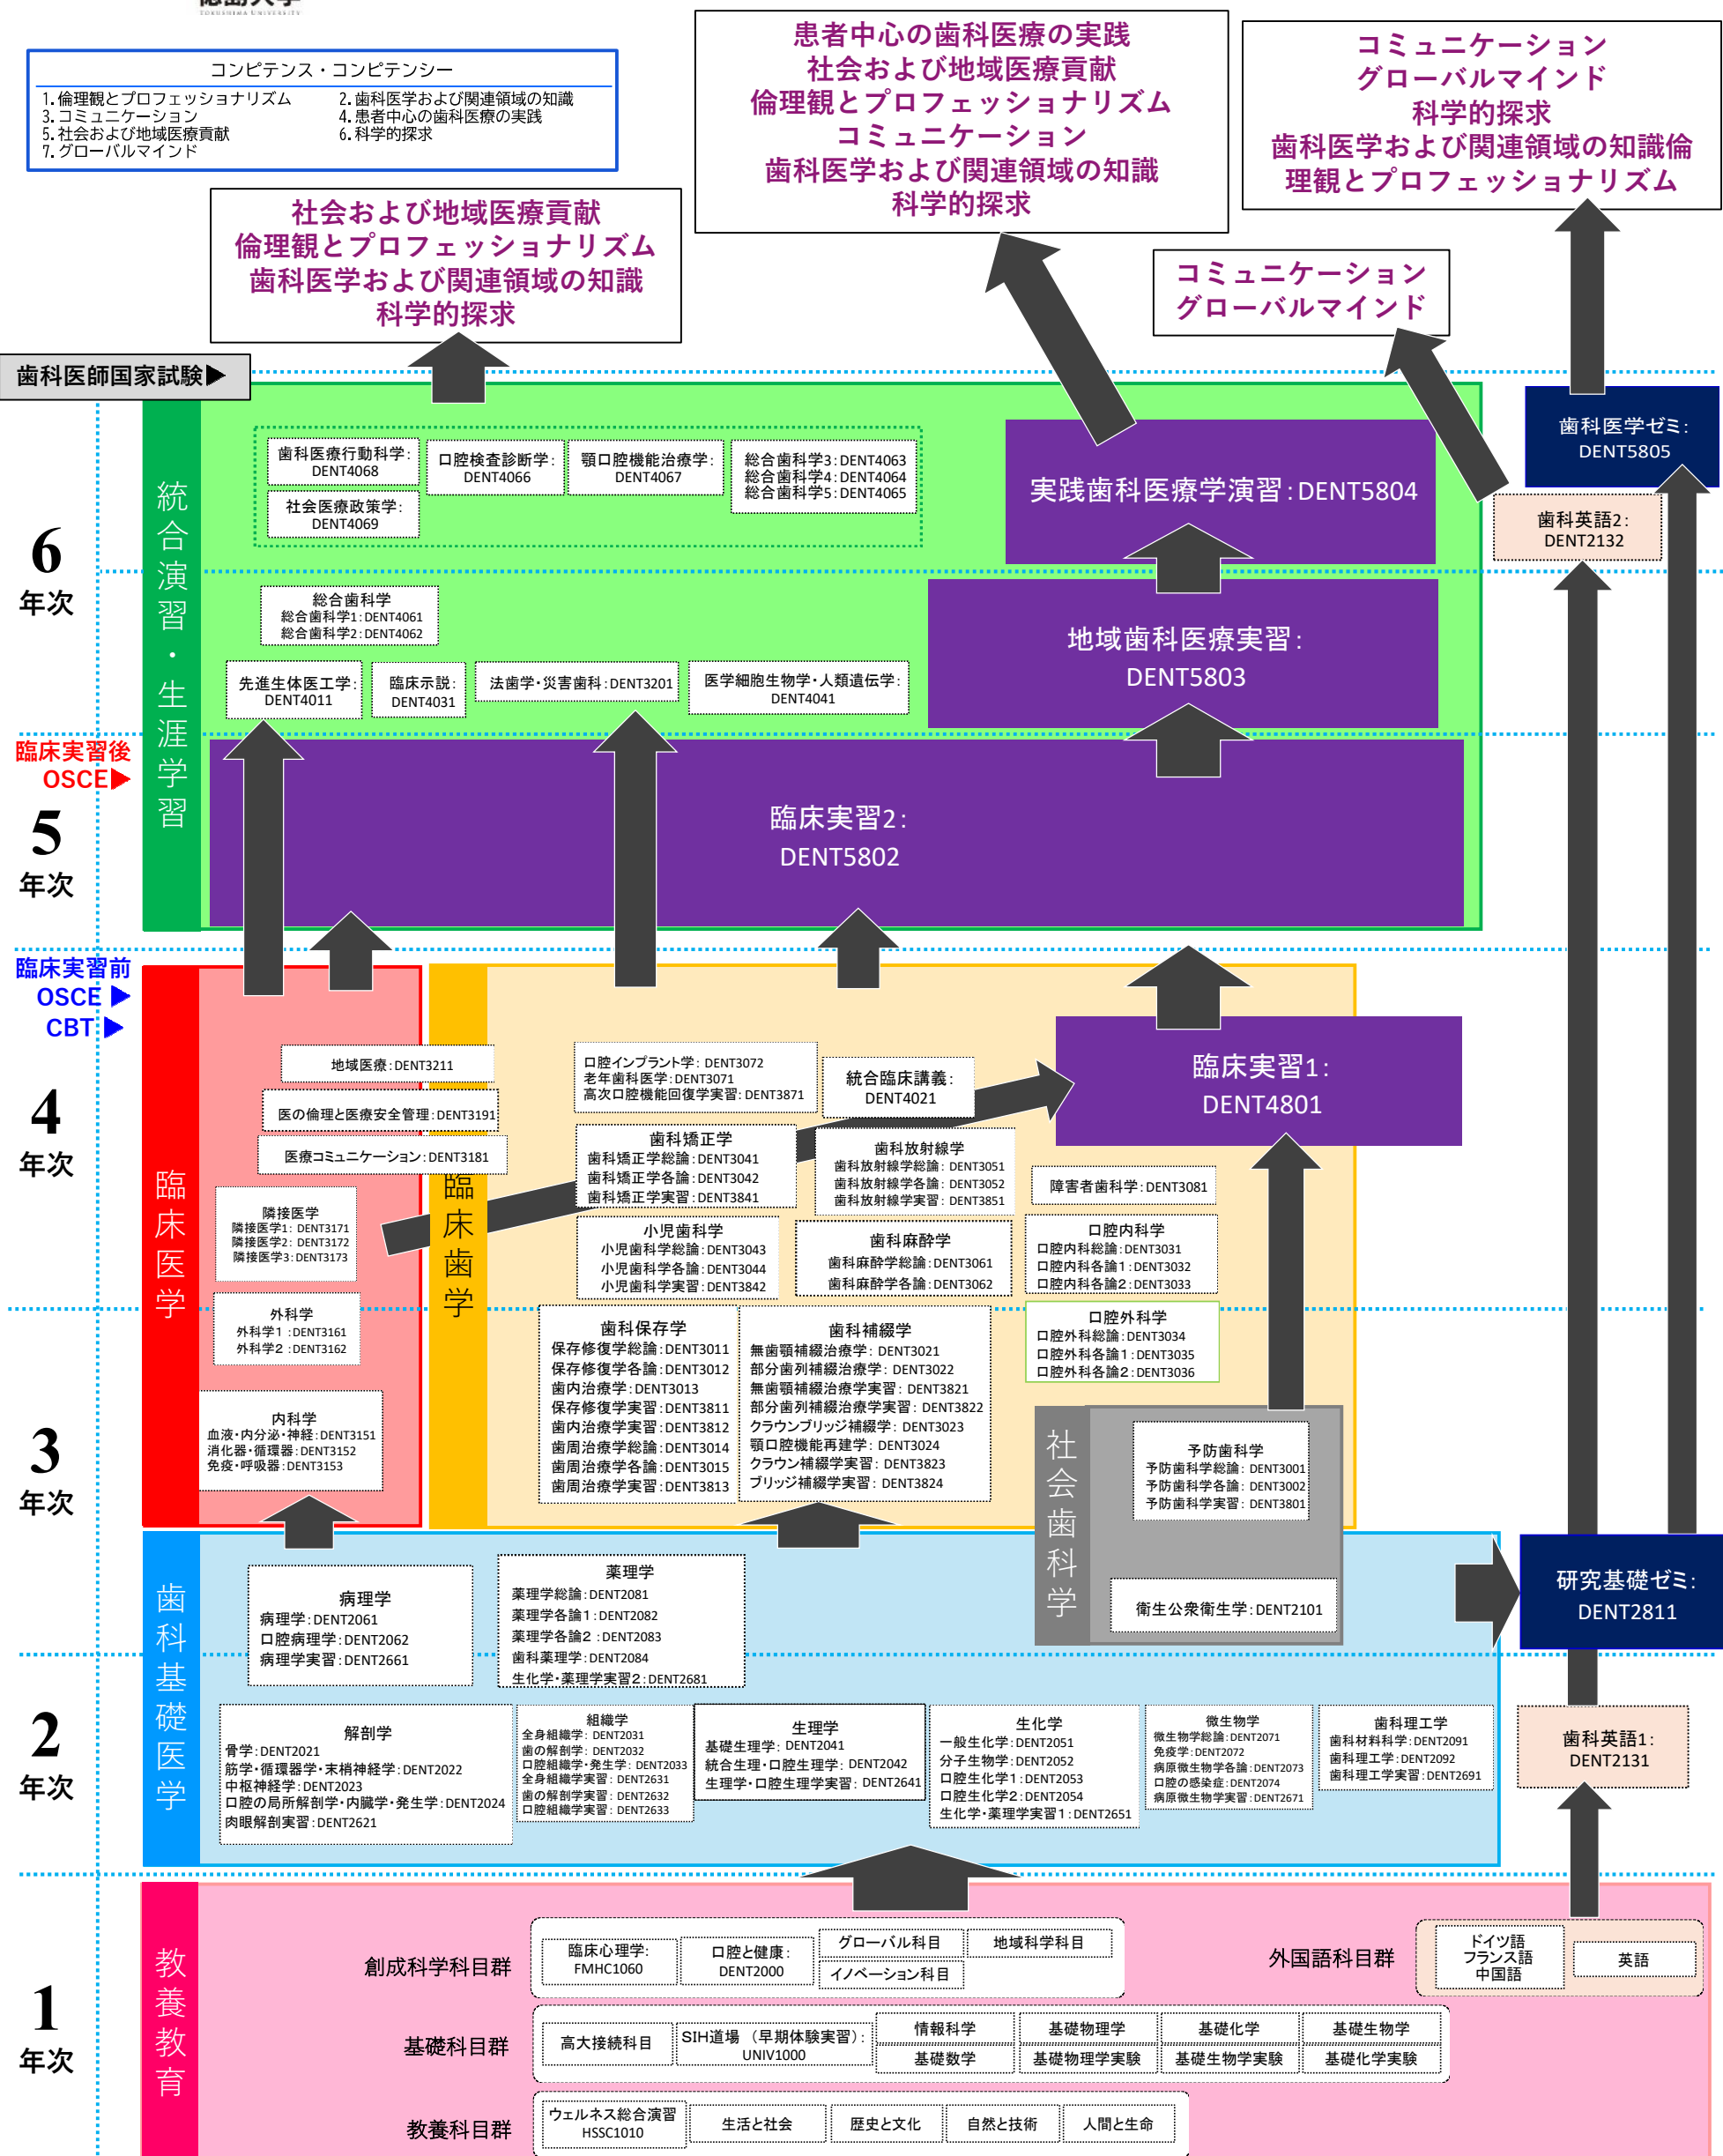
コンピテンス・コンピテンシー
1.倫理観とプロフェッショナリズム
2.歯科医学および関連領域の知識
3.コミュニケーション
4.患者中心の歯科医療の実践
5.社会および地域医療貢献
6.科学的探求
7.グローバルマインド

社会および地域医療貢献
倫理観とプロフェッショナリズム
歯科医学および関連領域の知識
科学的探求

患者中心の歯科医療の実践
社会および地域医療貢献
倫理観とプロフェッショナリズム
コミュニケーション
歯科医学および関連領域の知識
科学的探求

コミュニケーション
グローバルマインド
科学的探求
歯科医学および関連領域の知識倫理観とプロフェッショナリズム

コミュニケーション
グローバルマインド

歯科医師国家試験▶

6
年次

統合演習・生涯学習

歯科医療行動科学:DENT4068
口腔検査診断学:DENT4066
顎口腔機能治療学:DENT4067
総合歯科学3:DENT4063
総合歯科学4:DENT4064
総合歯科学5:DENT4065
社会医療政策学:DENT4069

実践歯科医療学演習:DENT5804

歯科医学ゼミ:DENT5805
歯科英語2:DENT2132

総合歯科学
総合歯科学1:DENT4061
総合歯科学2:DENT4062

先進生体医工学:DENT4011
臨床示説:DENT4031
法歯学・災害歯科:DENT3201
医学細胞生物学・人類遺伝学:DENT4041

地域歯科医療実習:DENT5803

臨床実習後OSCE▶

5
年次

臨床実習2:DENT5802

臨床実習前
OSCE▶
CBT▶

4
年次

臨床医学

臨床歯学

地域医療:DENT3211
医の倫理と医療安全管理:DENT3191
医療コミュニケーション:DENT3181

口腔インプラント学:DENT3072
老年歯科医学:DENT3071
高次口腔機能回復学実習:DENT3871

統合臨床講義:DENT4021

臨床実習1:DENT4801

隣接医学
隣接医学1:DENT3171
隣接医学2:DENT3172
隣接医学3:DENT3173

歯科矯正学
歯科矯正学総論:DENT3041
歯科矯正学各論:DENT3042
歯科矯正学実習:DENT3841

歯科放射線学
歯科放射線学総論:DENT3051
歯科放射線学各論:DENT3052
歯科放射線学実習:DENT3851

障害者歯科学:DENT3081

小児歯科学
小児歯科学総論:DENT3043
小児歯科学各論:DENT3044
小児歯科学実習:DENT3842

歯科麻酔学
歯科麻酔学総論:DENT3061
歯科麻酔学各論:DENT3062

口腔内科学
口腔内科総論:DENT3031
口腔内科各論1:DENT3032
口腔内科各論2:DENT3033

外科学
外科学1:DENT3161
外科学2:DENT3162

歯科保存学
保存修復学総論:DENT3011
保存修復学各論:DENT3012
歯内治療学:DENT3013
保存修復学実習:DENT3811
歯内治療学実習:DENT3812
歯周治療学総論:DENT3014
歯周治療学各論:DENT3015
歯周治療学実習:DENT3813

歯科補綴学
無歯顎補綴治療学:DENT3021
部分歯列補綴治療学:DENT3022
無歯顎補綴治療学実習:DENT3821
部分歯列補綴治療学実習:DENT3822
クラウンブリッジ補綴学:DENT3023
顎口腔機能再建学:DENT3024
クラウン補綴学実習:DENT3823
ブリッジ補綴学実習:DENT3824

口腔外科学
口腔外科総論:DENT3034
口腔外科各論1:DENT3035
口腔外科各論2:DENT3036

内科学
血液・内分泌・神経:DENT3151
消化器・循環器:DENT3152
免疫・呼吸器:DENT3153

社会歯科学

予防歯科学
予防歯科学総論:DENT3001
予防歯科学各論:DENT3002
予防歯科学実習:DENT3801

3
年次

歯科基礎医学

病理学
病理学:DENT2061
口腔病理学:DENT2062
病理学実習:DENT2661

薬理学
薬理学総論:DENT2081
薬理学各論1:DENT2082
薬理学各論2:DENT2083
歯科薬理学:DENT2084
生化学・薬理学実習2:DENT2681

衛生公衆衛生学:DENT2101

研究基礎ゼミ:DENT2811

2
年次

解剖学
骨学:DENT2021
筋学・循環器学・末梢神経学:DENT2022
中枢神経学:DENT2023
口腔の局所解剖学・内臓学・発生学:DENT2024
肉眼解剖実習:DENT2621

組織学
全身組織学:DENT2031
歯の解剖学:DENT2032
口腔組織学・発生学:DENT2033
全身組織実習:DENT2631
歯の解剖学実習:DENT2632
口腔組織学実習:DENT2633

生理学
基礎生理学:DENT2041
統合生理・口腔生理学:DENT2042
生理学・口腔生理学実習:DENT2641

生化学
一般生化学:DENT2051
分子生物学:DENT2052
口腔生化学1:DENT2053
口腔生化学2:DENT2054
生化学・薬理学実習1:DENT2651

微生物学
微生物学総論:DENT2071
免疫学:DENT2072
病原微生物学各論:DENT2073
口腔の感染症:DENT2074
病原微生物学実習:DENT2671

歯科理工学
歯科材料科学:DENT2091
歯科理工学:DENT2092
歯科理工学実習:DENT2691

歯科英語1:DENT2131

1
年次

教養教育

創成科学科目群
臨床心理学:FMHC1060
口腔と健康:DENT2000
グローバル科目
地域科学科目
イノベーション科目

外国語科目群
ドイツ語
フランス語
中国語
英語

基礎科目群
高大接続科目
SIH道場 (早期体験実習):UNIV1000
情報科学
基礎数学
基礎物理学
基礎物理学実験
基礎化学
基礎生物学実験
基礎生物学
基礎化学実験

教養科目群
ウェルネス総合演習 HSSC1010
生活と社会
歴史と文化
自然と技術
人間と生命